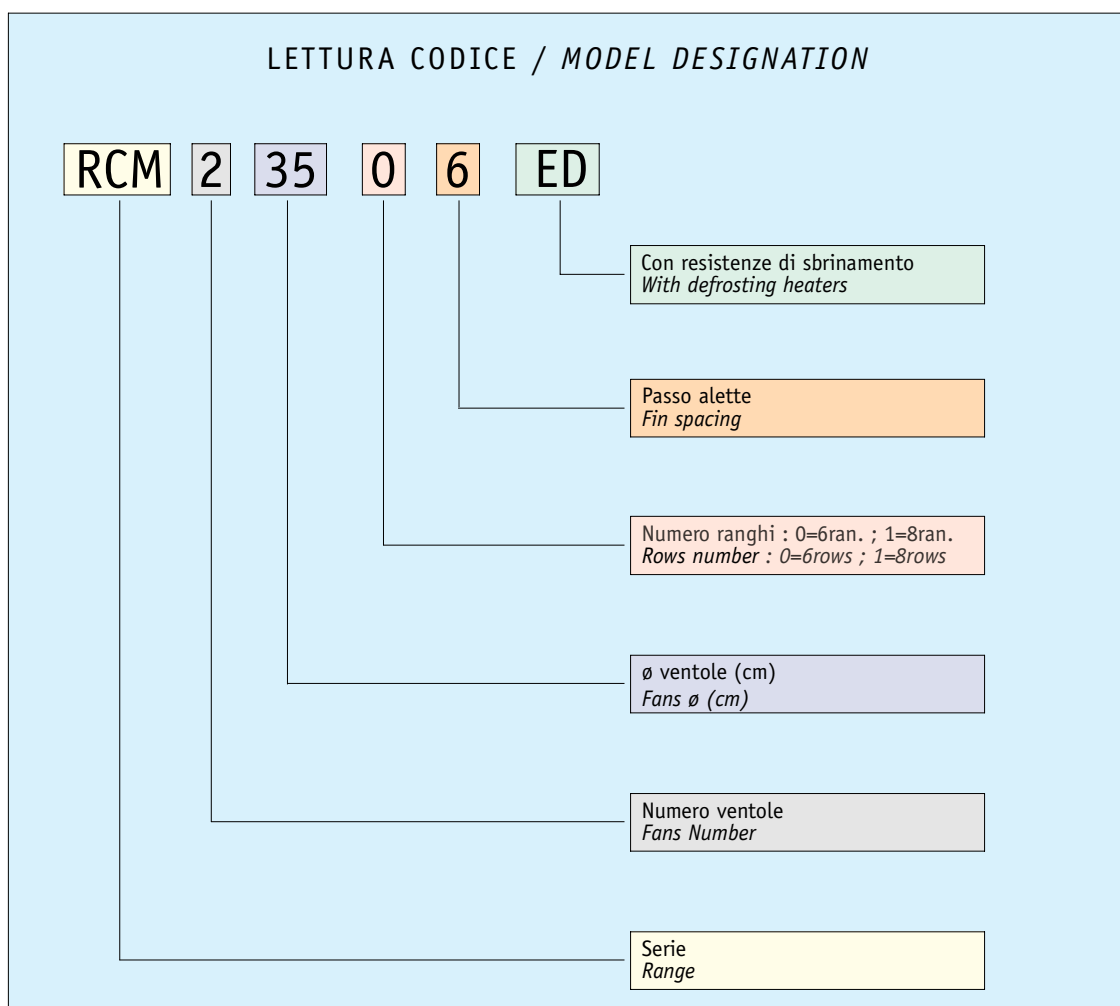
LETTURA CODICE / *MODEL DESIGNATION*

RCM 2 35 0 6 ED

Con resistenze di sbrinamento
*With defrosting heaters*

Passo alette
*Fin spacing*

Numero ranghi : 0=6ran. ; 1=8ran.
*Rows number : 0=6rows ; 1=8rows*

ø ventole (cm)
*Fans ø (cm)*

Numero ventole
*Fans Number*

Serie
*Range*